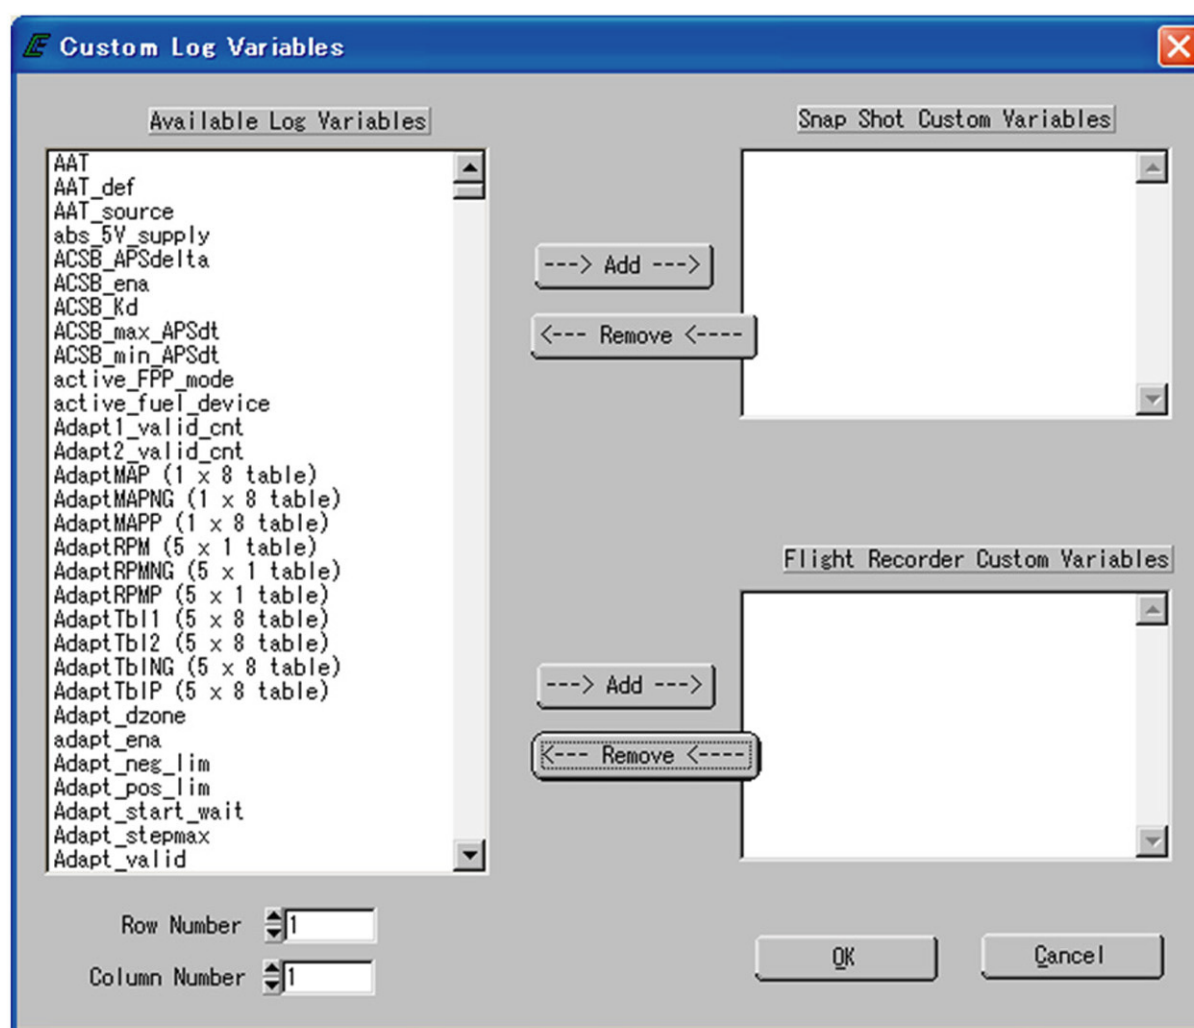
Custom Log Variables

Available Log Variables

AAT
AAT_def
AAT_source
abs_5V_supply
ACSB_APSdelta
ACSB_ena
ACSB_Kd
ACSB_max_APSdt
ACSB_min_APSdt
active_FPP_mode
active_fuel_device
Adapt1_valid_cnt
Adapt2_valid_cnt
AdaptMAP (1 x 8 table)
AdaptMAPNG (1 x 8 table)
AdaptMAPP (1 x 8 table)
AdaptRPM (5 x 1 table)
AdaptRPMNG (5 x 1 table)
AdaptRPMP (5 x 1 table)
AdaptTbl1 (5 x 8 table)
AdaptTbl2 (5 x 8 table)
AdaptTblNG (5 x 8 table)
AdaptTblP (5 x 8 table)
Adapt_dzone
adapt_ena
Adapt_neg_lim
Adapt_pos_lim
Adapt_start_wait
Adapt_stepmax
Adapt_valid

Row Number 1

Column Number 1

Snap Shot Custom Variables

---> Add --->

<--- Remove <---

Flight Recorder Custom Variables

---> Add --->

<--- Remove <---

OK

Cancel